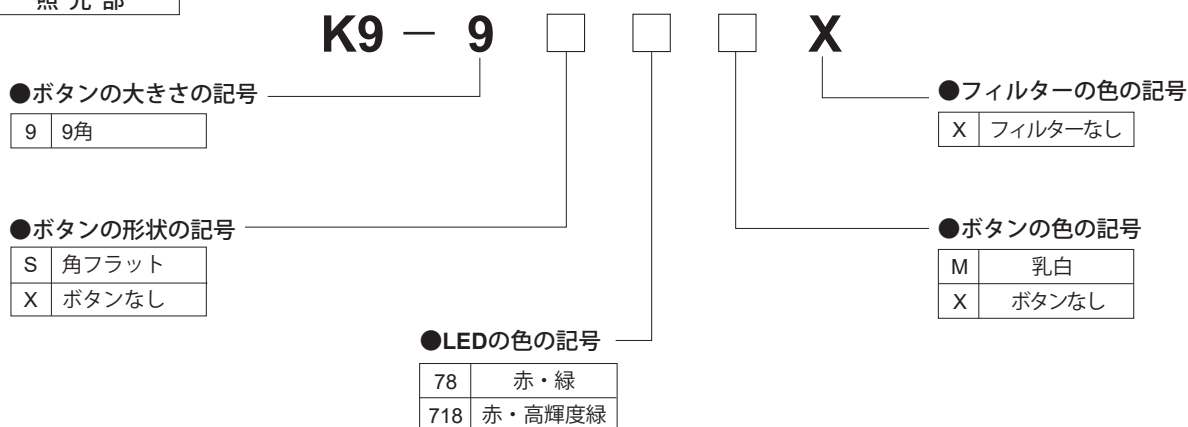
照光部

K9 − 9 □ □ □ X

●ボタンの大きさの記号

| 9 | 9角 |
|---|---|

●ボタンの形状の記号

| S | 角フラット |
|---|---|
| X | ボタンなし |

●LEDの色の記号

| 78 | 赤・緑 |
|---|---|
| 718 | 赤・高輝度緑 |

●フィルターの色の記号

| X | フィルターなし |
|---|---|

●ボタンの色の記号

| M | 乳白 |
|---|---|
| X | ボタンなし |